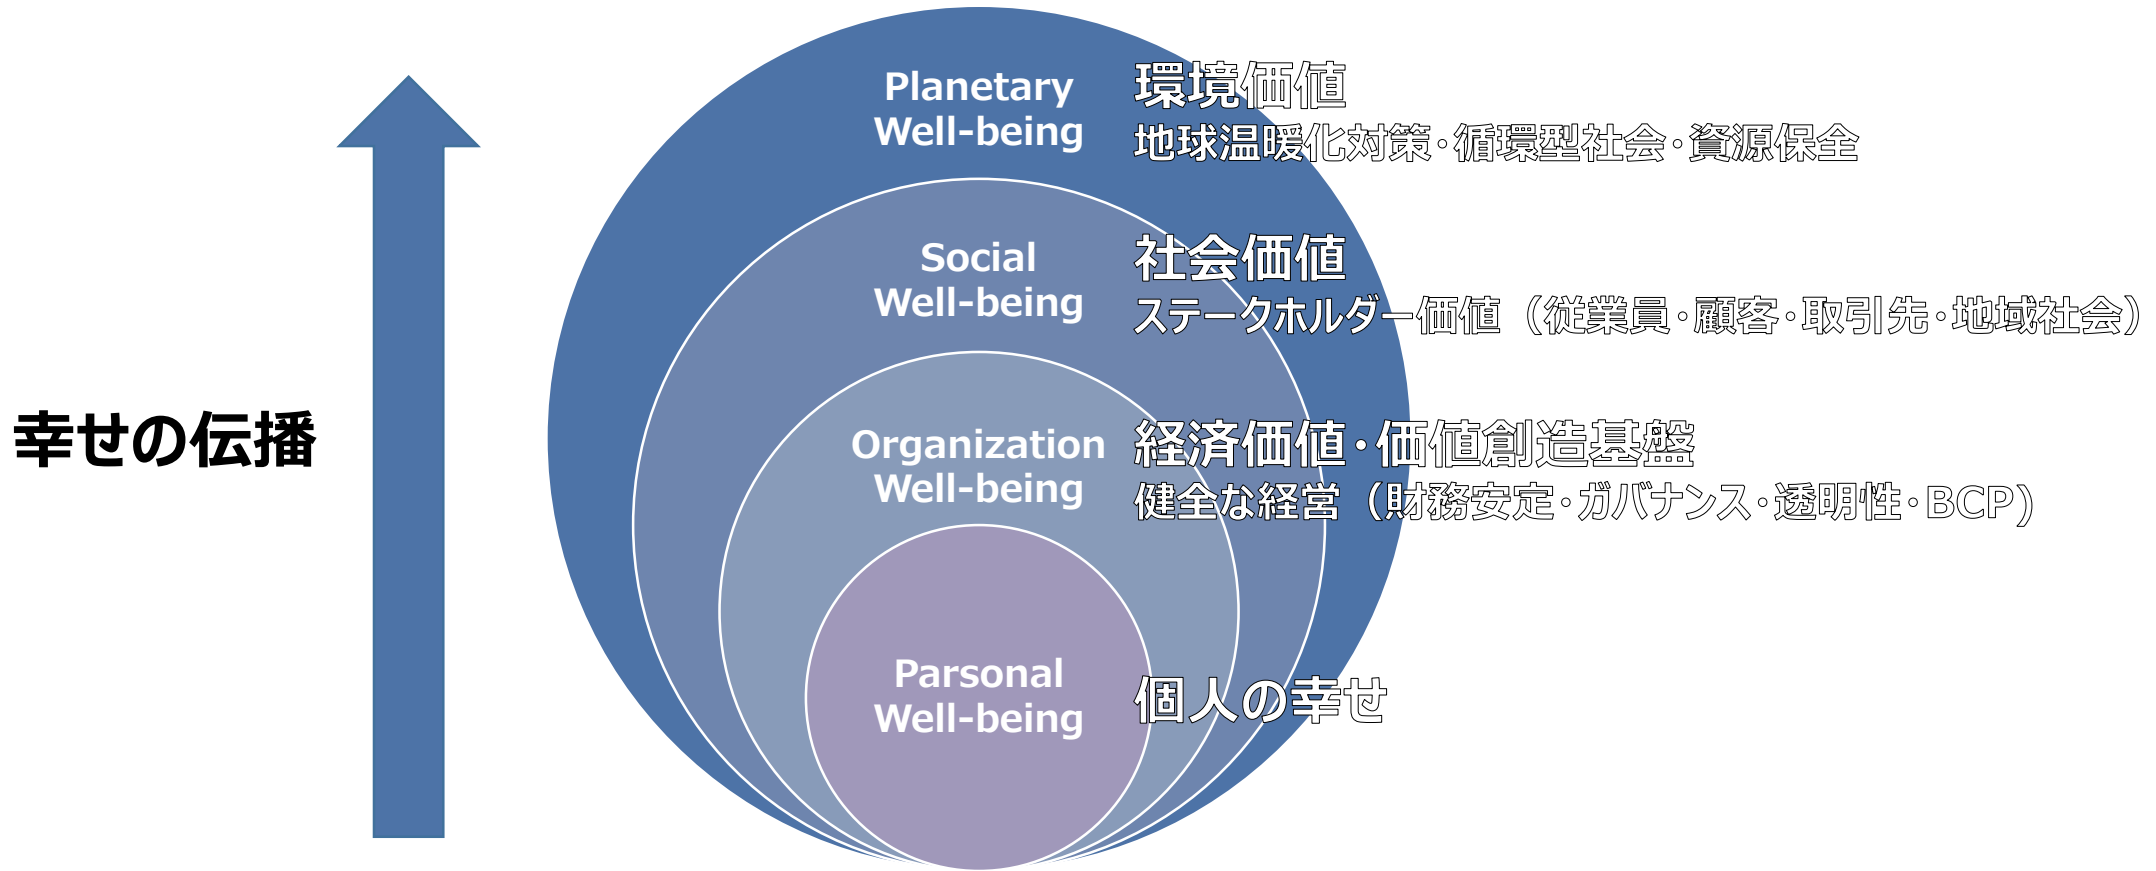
幸せの伝播

Planetary Well-being

環境価値
地球温暖化対策・循環型社会・資源保全

Social Well-being

社会価値
ステークホルダー価値（従業員・顧客・取引先・地域社会）

Organization Well-being

経済価値・価値創造基盤
健全な経営（財務安定・ガバナンス・透明性・BCP）

Parsonal Well-being

個人の幸せ